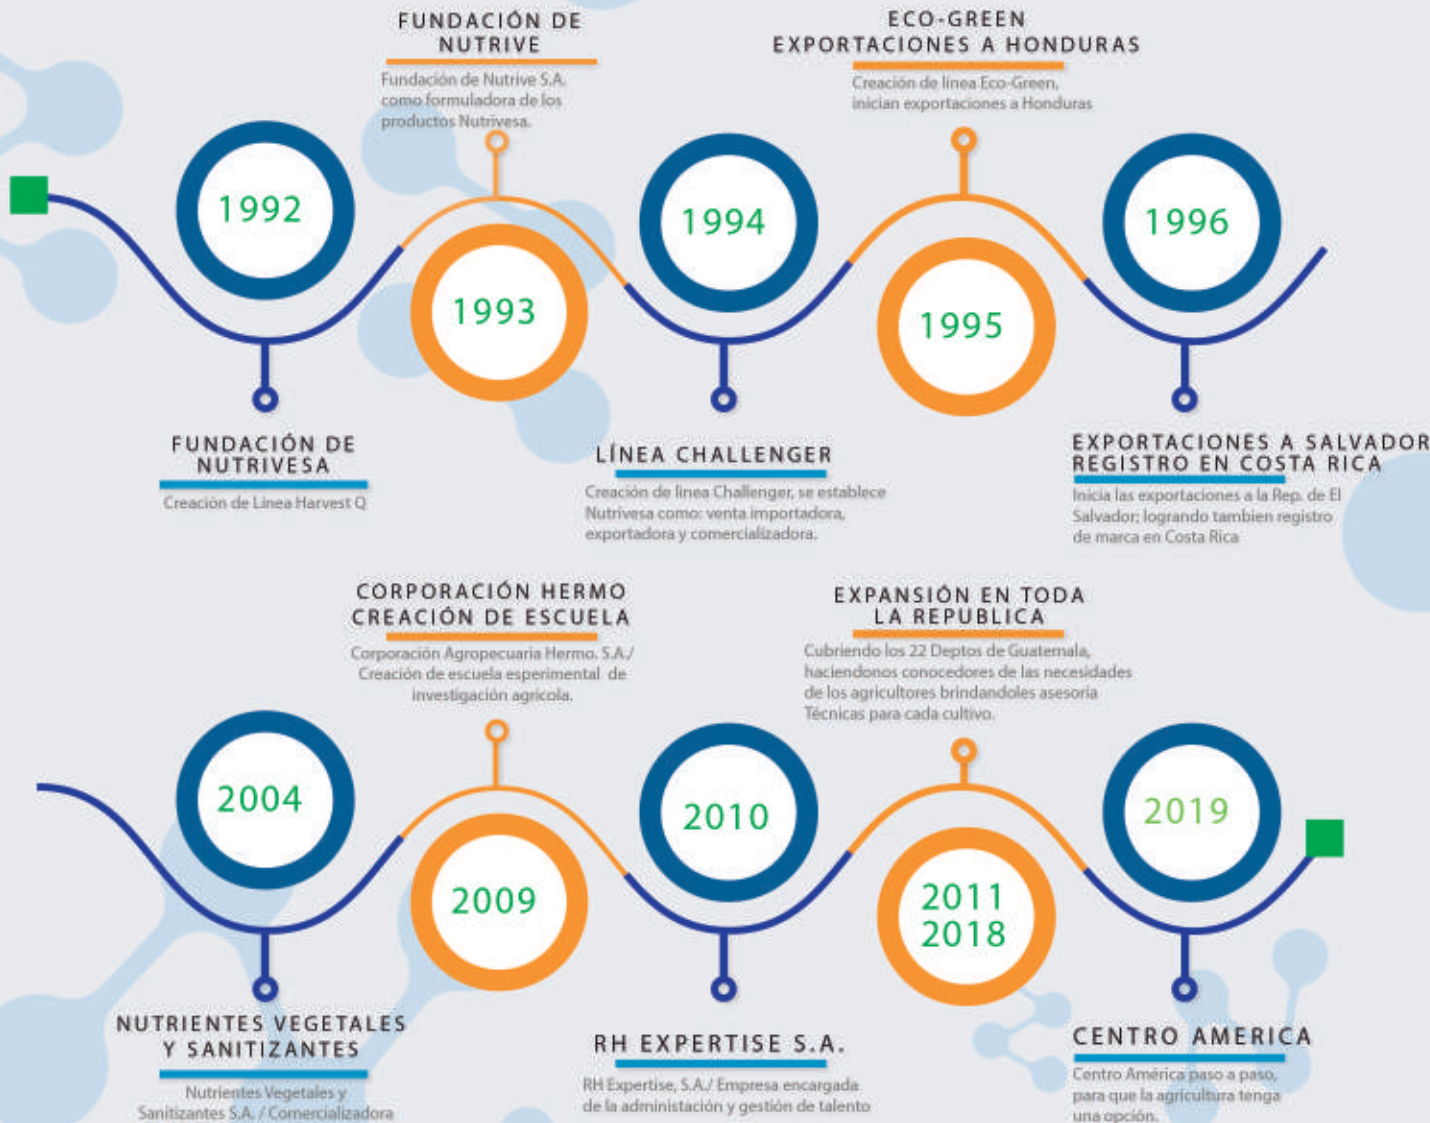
FUNDACIÓN DE NUTRIVE

Fundación de Nutrive S.A. como formuladora de los productos Nutrivesa.

ECO-GREEN EXPORTACIONES A HONDURAS

Creación de línea Eco-Green, inician exportaciones a Honduras

1992

1993

1994

1995

1996

FUNDACIÓN DE NUTRIVESA

Creación de Linea Harvest Q

LÍNEA CHALLENGER

Creación de línea Challenger, se establece Nutrivesa como: venta importadora, exportadora y comercializadora.

EXPORTACIONES A SALVADOR REGISTRO EN COSTA RICA

Inicia las exportaciones a la Rep. de El Salvador; logrando tambien registro de marca en Costa Rica

CORPORACIÓN HERMO CREACIÓN DE ESCUELA

Corporación Agropecuaria Hermo. S.A./ Creación de escuela experimental de investigación agricola.

EXPANSIÓN EN TODA LA REPUBLICA

Cubriendo los 22 Deptos de Guatemala, haciendonos conocedores de las necesidades de los agricultores brindandoles asesoría Técnicas para cada cultivo.

2004

2009

2010

2011 2018

2019

NUTRIENTES VEGETALES Y SANITIZANTES

Nutrientes Vegetales y Sanitizantes S.A. / Comercializadora

RH EXPERTISE S.A.

RH Expertise, S.A./ Empresa encargada de la administación y gestión de talento

CENTRO AMERICA

Centro América paso a paso, para que la agricultura tenga una opción.